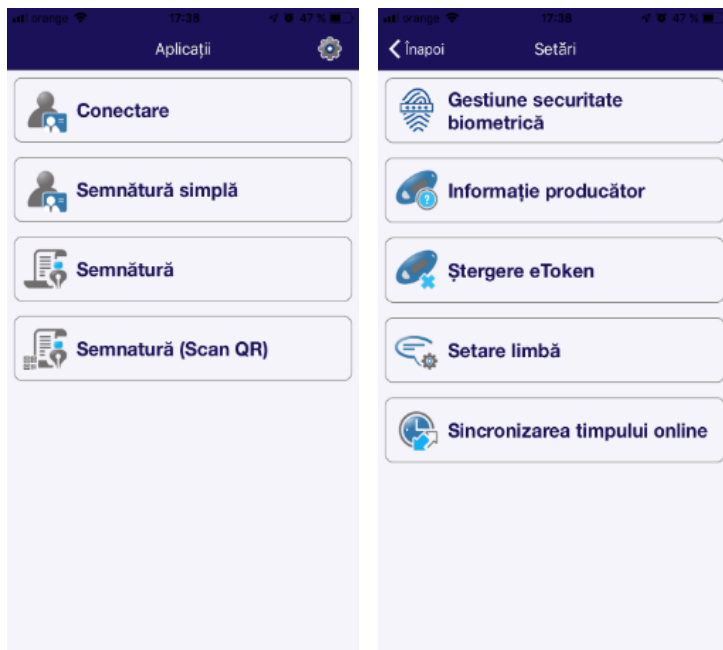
orange 17:38 47 %

Aplicații

Conectare

Semnătură simplă

Semnătură

Semnatură (Scan QR)

orange 17:38 47 %

Înapoi

Setări

Gestiune securitate biometrică

Informație producător

Ștergere eToken

Setare limbă

Sincronizarea timpului online